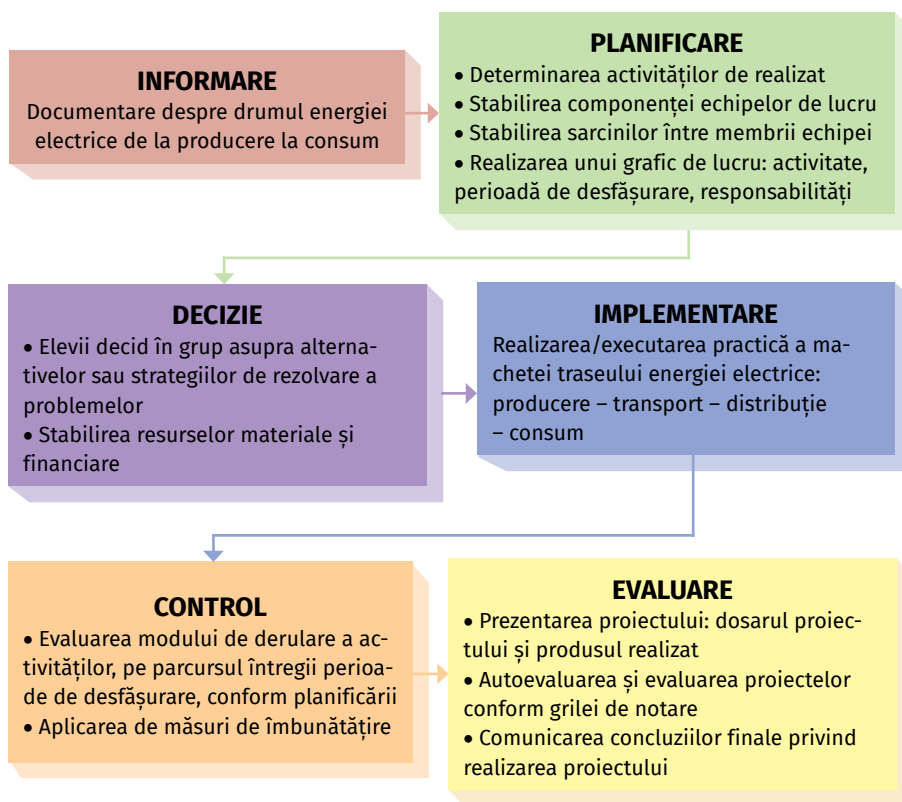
INFORMARE
Documentare despre drumul energiei electrice de la producere la consum

PLANIFICARE
• Determinarea activităților de realizat
• Stabilirea componenței echipelor de lucru
• Stabilirea sarcinilor între membrii echipei
• Realizarea unui grafic de lucru: activitate, perioadă de desfășurare, responsabilități

DECIZIE
• Elevii decid în grup asupra alternativelor sau strategiilor de rezolvare a problemelor
• Stabilirea resurselor materiale și financiare

IMPLEMENTARE
Realizarea/executarea practică a machetei traseului energiei electrice: producere – transport – distribuție – consum

CONTROL
• Evaluarea modului de derulare a activităților, pe parcursul întregii perioade de desfășurare, conform planificării
• Aplicarea de măsuri de îmbunătățire

EVALUARE
• Prezentarea proiectului: dosarul proiectului și produsul realizat
• Autoevaluarea și evaluarea proiectelor conform grilei de notare
• Comunicarea concluziilor finale privind realizarea proiectului